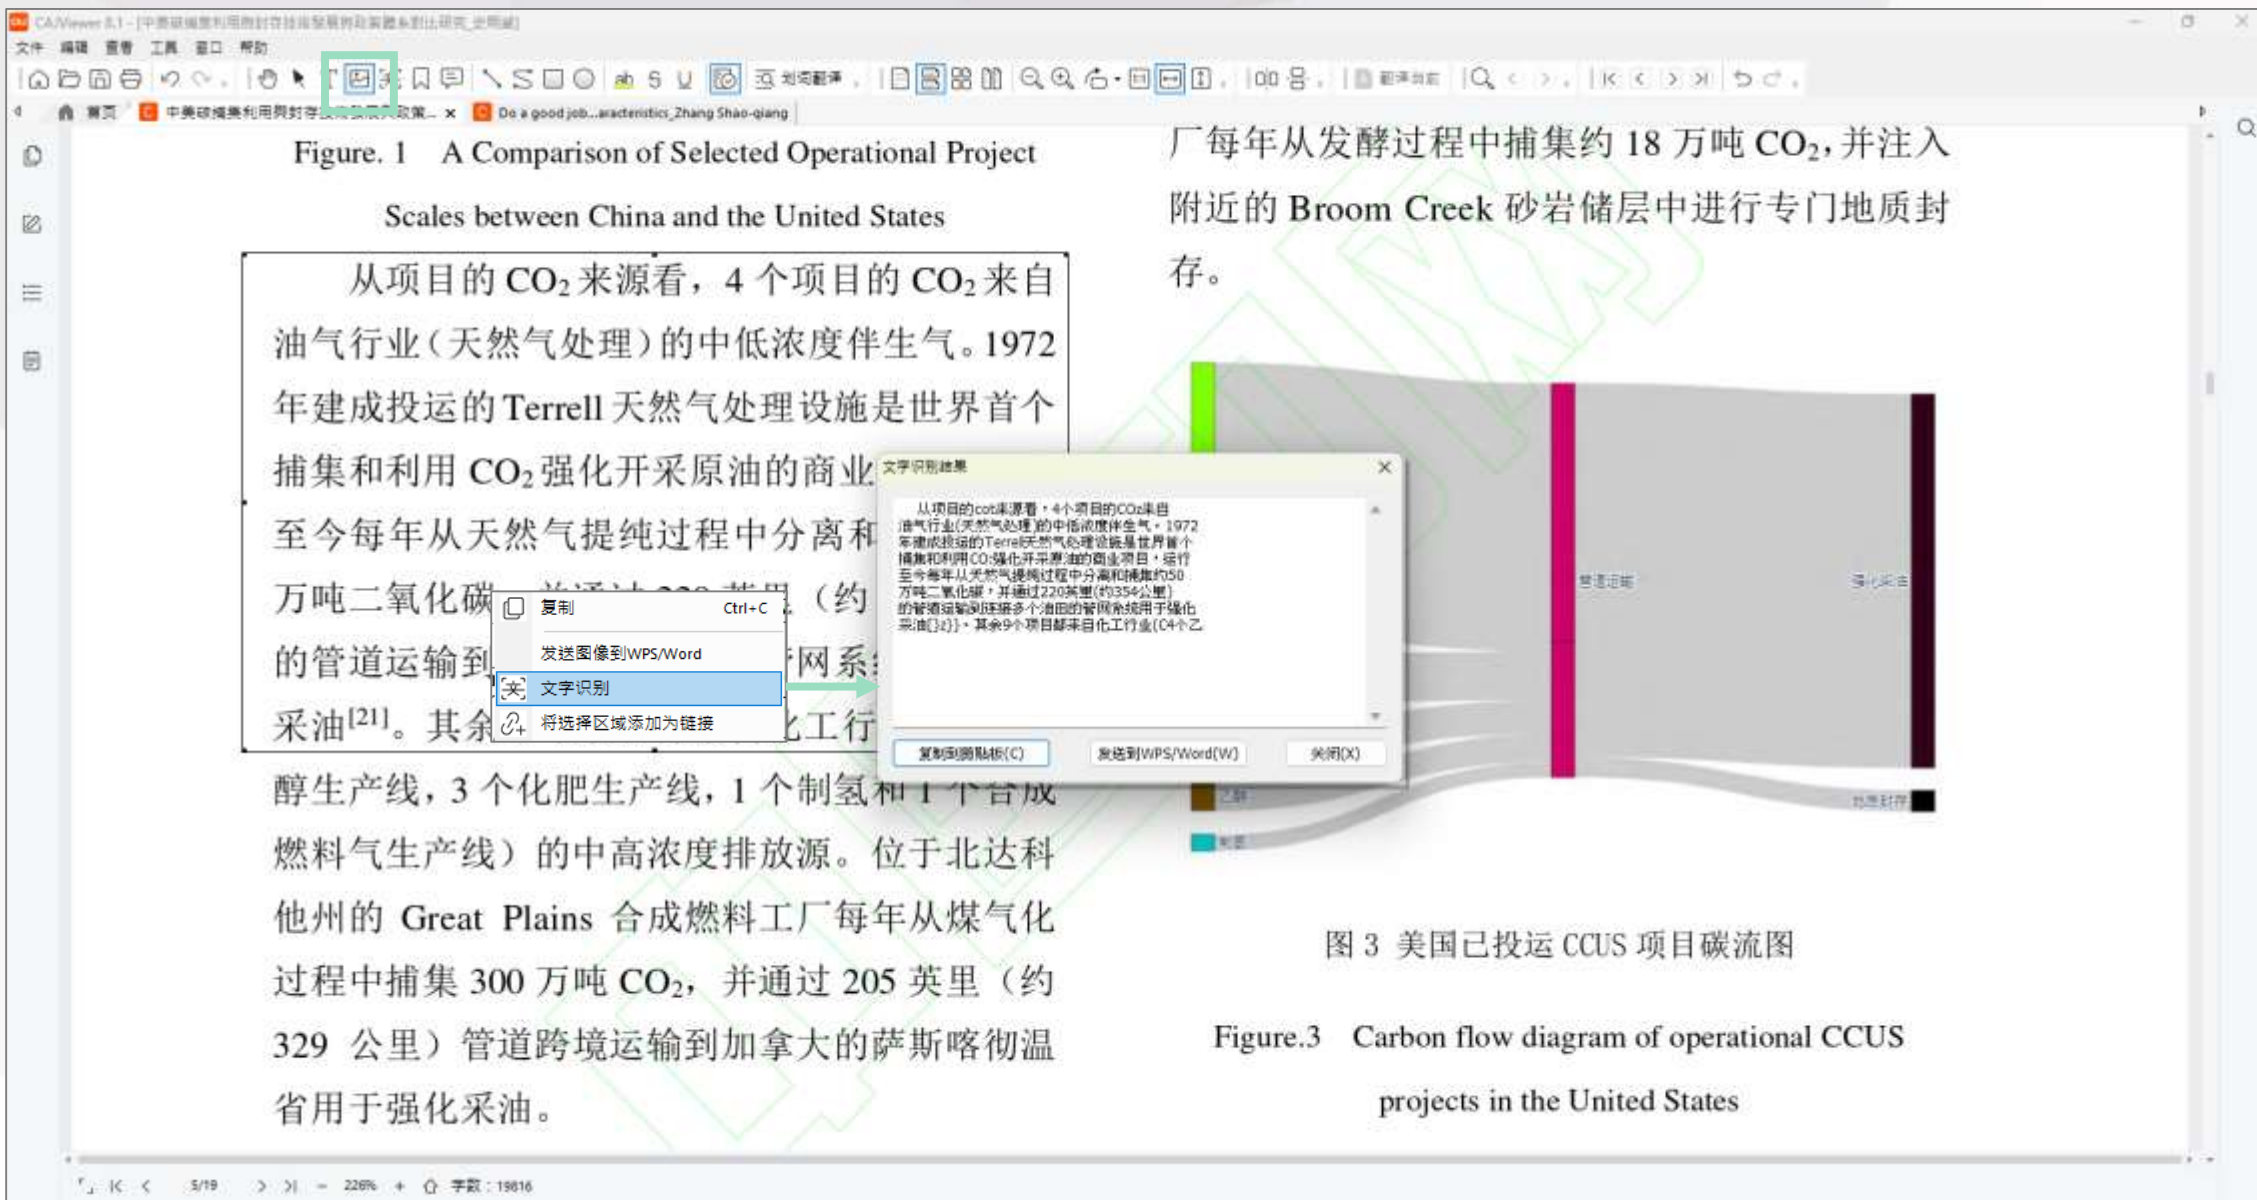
CAJViewer 8.1 - [中美碳捕集利用与封存技术发展现状及政策比较研究_全网首]

文件 编辑 查看 工具 窗口 帮助

划词翻译

首页 中美碳捕集利用与封存技术发展现状及政策... × Do a good job...aracteristics_Zhang Shao-qiang

Figure. 1 A Comparison of Selected Operational Project Scales between China and the United States

从项目的 $CO_2$ 来源看，4 个项目的 $CO_2$ 来自油气行业（天然气处理）的中低浓度伴生气。1972 年建成投运的 Terrell 天然气处理设施是世界首个捕集和利用 $CO_2$ 强化开采原油的商业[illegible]至今每年从天然气提纯过程中分离和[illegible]万吨二氧化碳，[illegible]（约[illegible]的管道运输到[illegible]网系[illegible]采油$^{[21]}$。其余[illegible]化工行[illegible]醇生产线，3 个化肥生产线，1 个制氢和 1 个合成燃料气生产线）的中高浓度排放源。位于北达科他州的 Great Plains 合成燃料工厂每年从煤气化过程中捕集 300 万吨 $CO_2$，并通过 205 英里（约 329 公里）管道跨境运输到加拿大的萨斯喀彻温省用于强化采油。

复制 Ctrl+C
发送图像到WPS/Word
文字识别
将选择区域添加为链接

文字识别结果
从项目的co₂来源看，4个项目的CO₂来自油气行业(天然气处理)的中低浓度伴生气，1972年建成投运的Terrell天然气处理设施是世界首个捕集和利用CO₂强化开采原油的商业项目，运行至今每年从天然气提纯过程中分离和捕集约50万吨二氧化碳，并通过220英里(约354公里)的管道运输到连接多个油田的管网系统用于强化采油[21]。其余9个项目都来自化工行业(C4个乙
复制到剪贴板(C) 发送到WPS/Word(W) 关闭(X)

厂每年从发酵过程中捕集约 18 万吨 $CO_2$，并注入附近的 Broom Creek 砂岩储层中进行专门地质封存。

管道运输
强化采油
地质封存

图 3 美国已投运 CCUS 项目碳流图

Figure.3 Carbon flow diagram of operational CCUS projects in the United States

5/19 226% 字数：19816